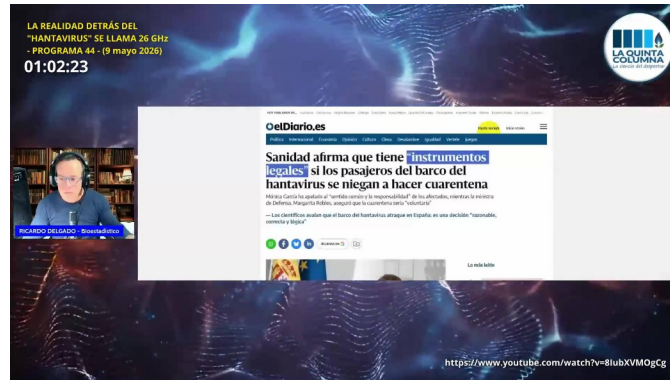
LA REALIDAD DETRÁS DEL "HANTAVIRUS" SE LLAMA 26 GHz - PROGRAMA 44 - (9 mayo 2026)

01:02:23

LA QUINTA COLUMNA
La ciencia del despertar

RICARDO DELGADO - Bioestadístico

elDiario.es

Hazte socio/a

Inicia sesión

Política Internacional Economía Opinión Cultura Clima Desalambre Igualdad Vertele Juegos

Sanidad afirma que tiene "instrumentos legales" si los pasajeros del barco del hantavirus se niegan a hacer cuarentena

Mónica García ha apelado al "sentido común y la responsabilidad" de los afectados, mientras la ministra de Defensa, Margarita Robles, aseguró que la cuarentena sería "voluntaria"

— Los científicos avalan que el barco del hantavirus atraque en España: es una decisión "razonable, correcta y lógica"

Lo más leído

https://www.youtube.com/watch?v=8IubXVMOgCg